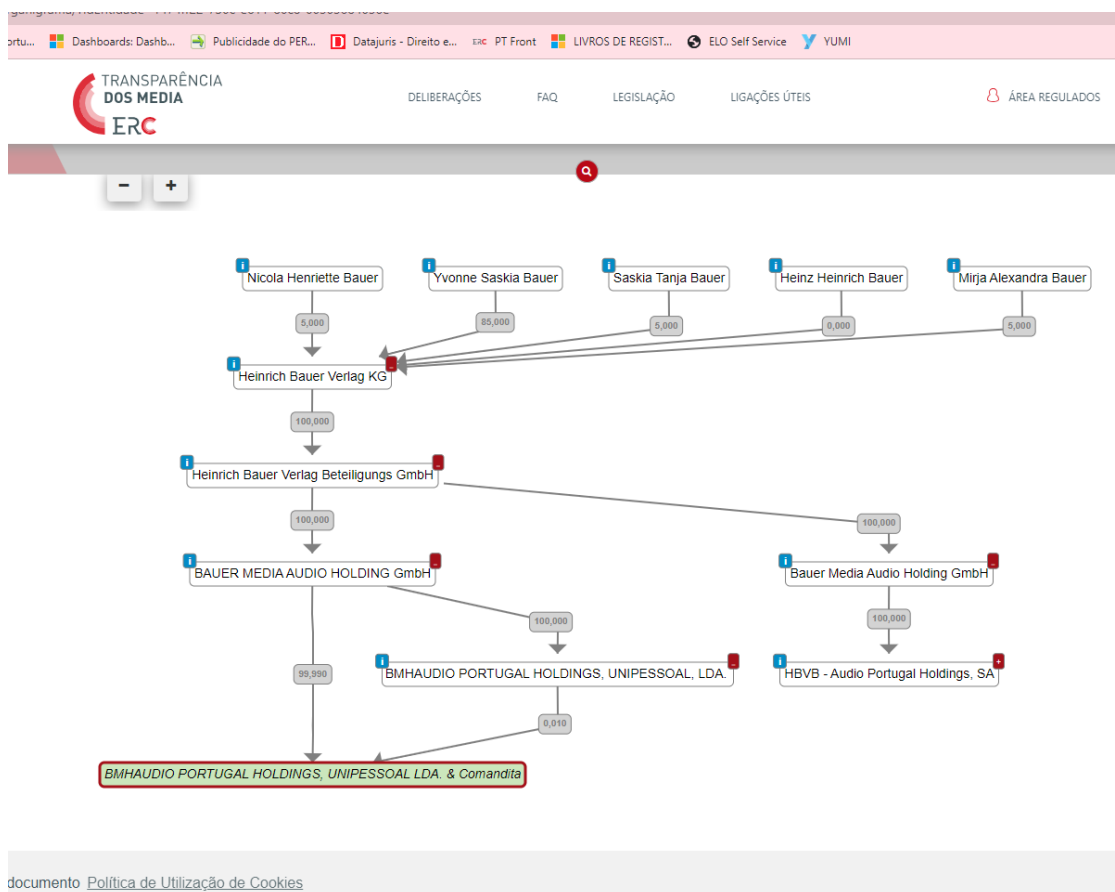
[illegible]
ortu... Dashboards: Dashb... Publicidade do PER... Datajuris - Direito e... PT Front LIVROS DE REGIST... ELO Self Service YUMI

TRANSPARÊNCIA DOS MEDIA ERC

DELIBERAÇÕES FAQ LEGISLAÇÃO LIGAÇÕES ÚTEIS ÁREA REGULADOS

−
+

i Nicola Henriette Bauer
i Yvonne Saskia Bauer
i Saskia Tanja Bauer
i Heinz Heinrich Bauer
i Mirja Alexandra Bauer

5,000
85,000
5,000
0,000
5,000

i Heinrich Bauer Verlag KG

100,000

i Heinrich Bauer Verlag Beteiligungs GmbH

100,000
100,000

i BAUER MEDIA AUDIO HOLDING GmbH
i Bauer Media Audio Holding GmbH

100,000
100,000

99,990

i BMHAUDIO PORTUGAL HOLDINGS, UNIPESSOAL, LDA.
i HBVB - Audio Portugal Holdings, SA

0,010

BMHAUDIO PORTUGAL HOLDINGS, UNIPESSOAL LDA. & Comandita

documento Política de Utilização de Cookies